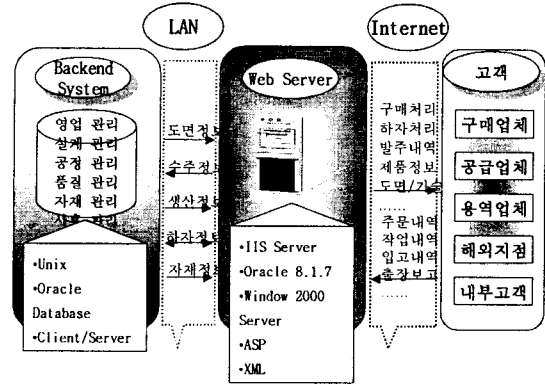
LAN

Internet

Backend System

영업 관리
설계 관리
공정 관리
품질 관리
자재 관리
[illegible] 관리

•Unix
•Oracle Database
•Client/Server

도면정보
수주정보
생산정보
하자정보
자재정보

Web Server

•IIS Server
•Oracle 8.1.7
•Window 2000 Server
•ASP
•XML

구매처리
하자처리
발주내역
제품정보
도면/기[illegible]
......
주문내역
작업내역
입고내역
출장보고
......

고객

구매업체
공급업체
용역업체
해외지점
내부고객